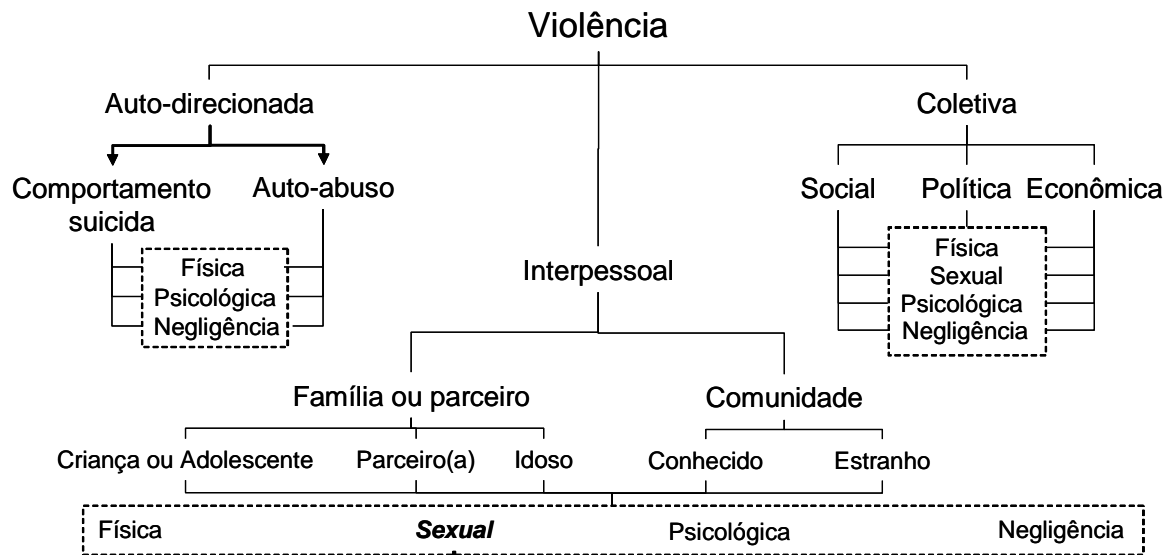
Violência

Auto-direcionada

Comportamento suicida

Auto-abuso

Física
Psicológica
Negligência

Coletiva

Social

Política

Econômica

Física
Sexual
Psicológica
Negligência

Interpessoal

Família ou parceiro

Comunidade

Criança ou Adolescente

Parceiro(a)

Idoso

Conhecido

Estranho

Física

Sexual

Psicológica

Negligência